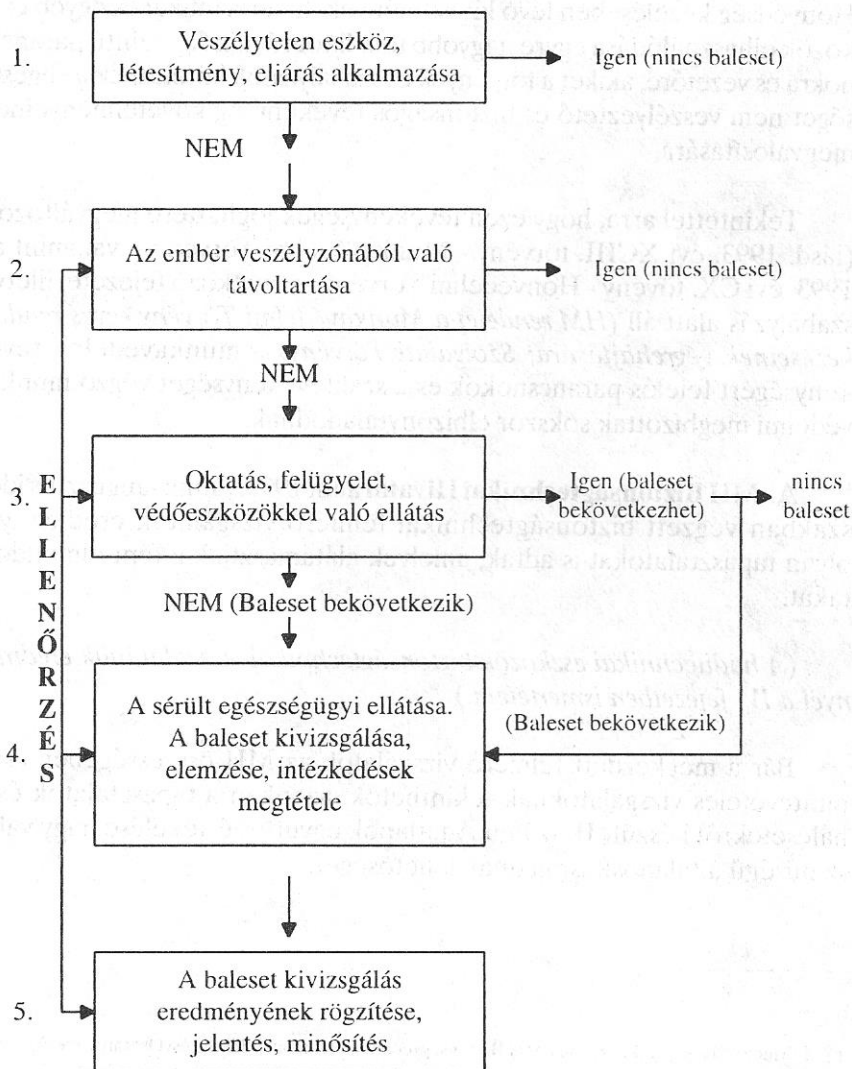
1. Veszélytelen eszköz, létesítmény, eljárás alkalmazása

Igen (nincs baleset)

NEM

2. Az ember veszélyzónából való távoltartása

Igen (nincs baleset)

NEM

3. Oktatás, felügyelet, védőeszközökkel való ellátás

Igen (baleset bekövetkezhet)

nincs baleset

NEM (Baleset bekövetkezik)

4. A sérült egészségügyi ellátása. A baleset kivizsgálása, elemzése, intézkedések megtétele

(Baleset bekövetkezik)

E L L E N Ő R Z É S

5. A baleset kivizsgálás eredményének rögzítése, jelentés, minősítés